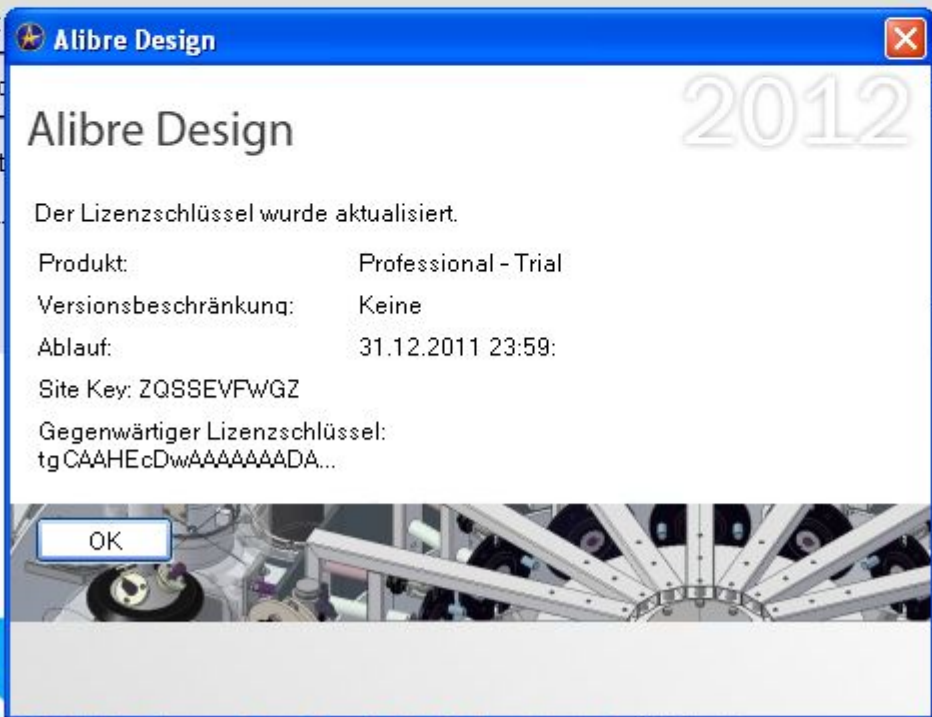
Alibre Design

Alibre Design

2012

Der Lizenzschlüssel wurde aktualisiert.

| | |
|---|---|
| Produkt: | Professional - Trial |
| Versionsbeschränkung: | Keine |
| Ablauf: | 31.12.2011 23:59: |

Site Key: ZQSSEVFWGZ

Gegenwärtiger Lizenzschlüssel:
tgCAAHEcDwAAAAAADA...

OK